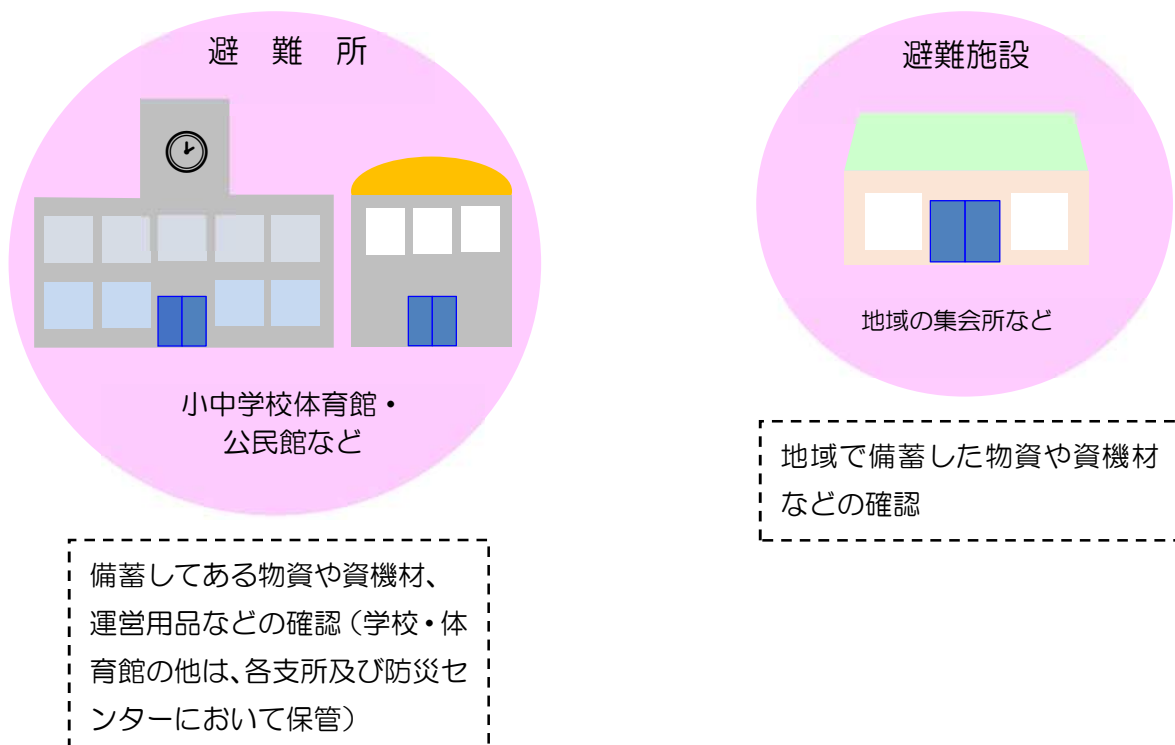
避　難　所

小中学校体育館・
公民館など

備蓄してある物資や資機材、運営用品などの確認（学校・体育館の他は、各支所及び防災センターにおいて保管）

避難施設

地域の集会所など

地域で備蓄した物資や資機材などの確認